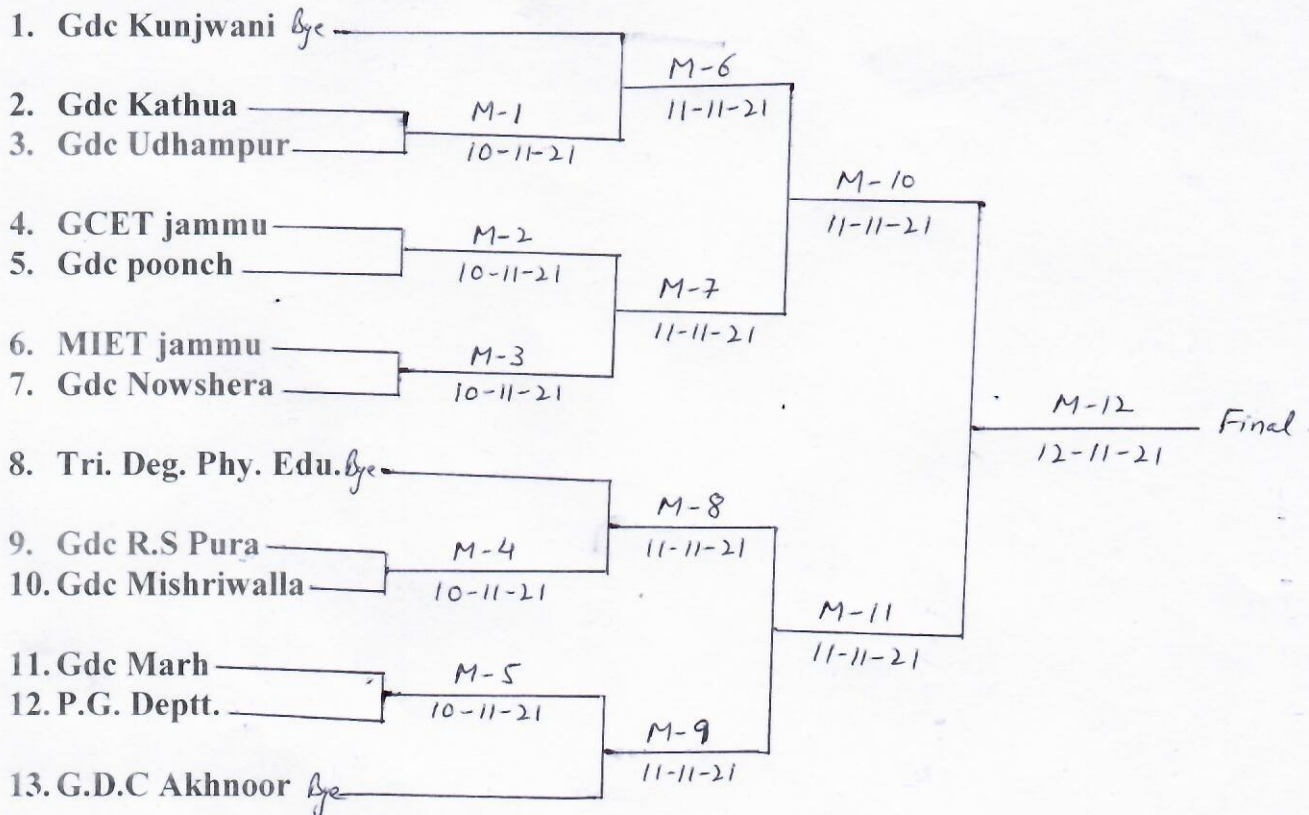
1. Gdc Kunjwani Bye

2. Gdc Kathua
3. Gdc Udhampur

4. GCET jammu
5. Gdc poonch

6. MIET jammu
7. Gdc Nowshera

8. Tri. Deg. Phy. Edu. Bye

9. Gdc R.S Pura
10. Gdc Mishriwalla

11. Gdc Marh
12. P.G. Deptt.

13. G.D.C Akhnoor Bye

M-1
10-11-21

M-2
10-11-21

M-3
10-11-21

M-4
10-11-21

M-5
10-11-21

M-6
11-11-21

M-7
11-11-21

M-8
11-11-21

M-9
11-11-21

M-10
11-11-21

M-11
11-11-21

M-12
12-11-21

Final